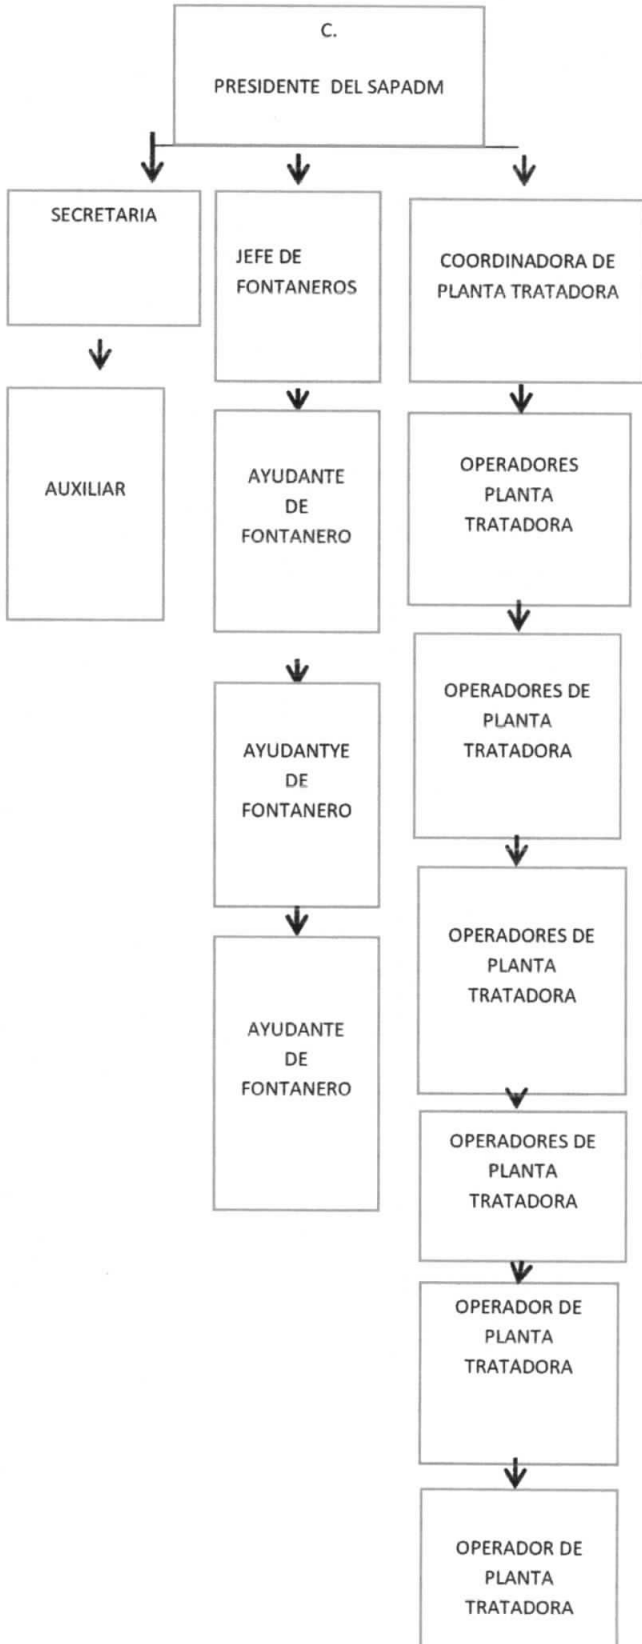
C.

PRESIDENTE DEL SAPADM

SECRETARIA

AUXILIAR

JEFE DE FONTANEROS

AYUDANTE DE FONTANERO

AYUDANTYE DE FONTANERO

AYUDANTE DE FONTANERO

COORDINADORA DE PLANTA TRATADORA

OPERADORES PLANTA TRATADORA

OPERADORES DE PLANTA TRATADORA

OPERADORES DE PLANTA TRATADORA

OPERADORES DE PLANTA TRATADORA

OPERADOR DE PLANTA TRATADORA

OPERADOR DE PLANTA TRATADORA